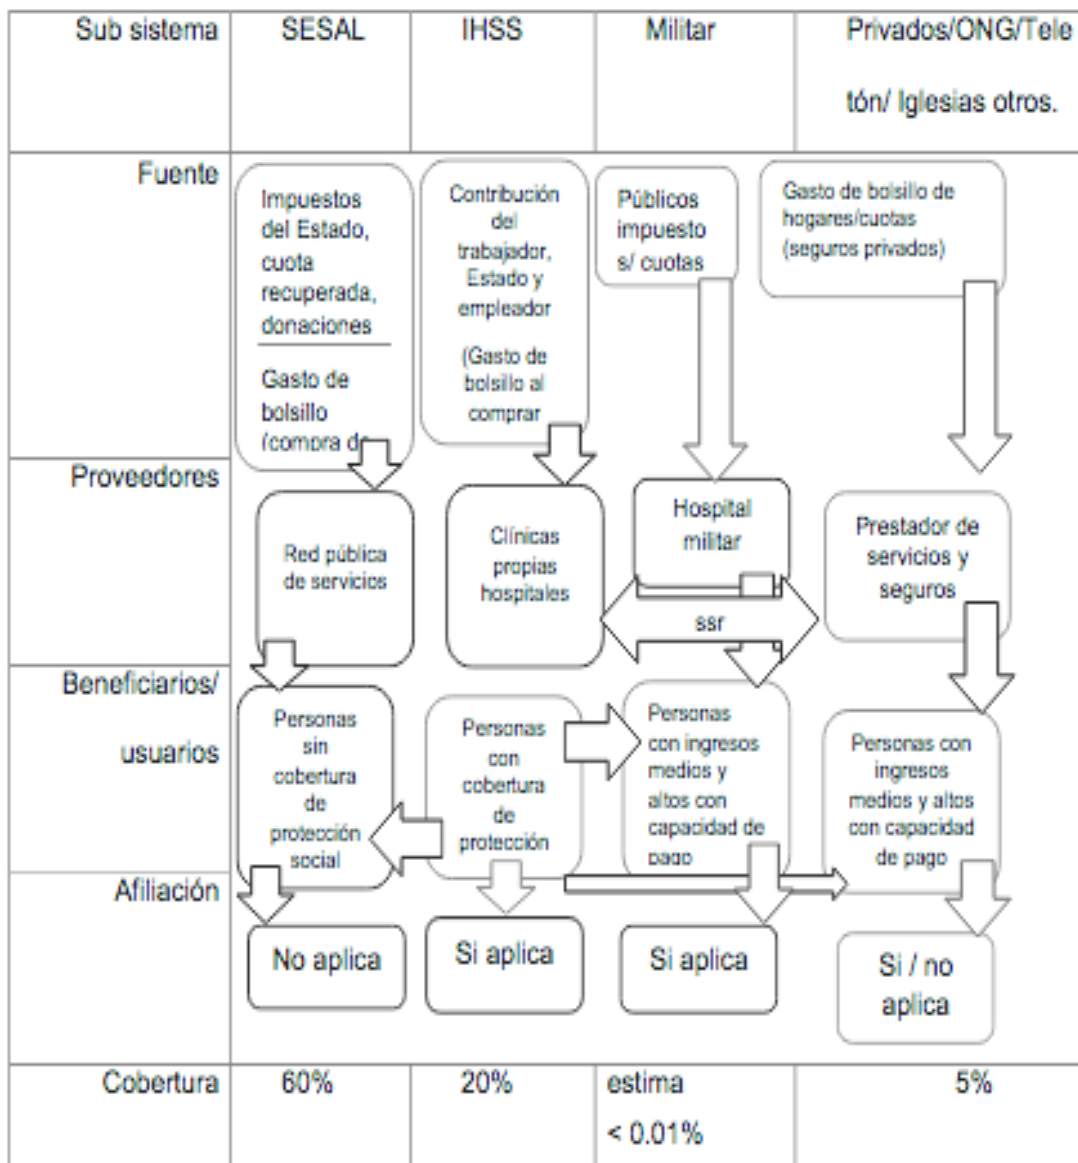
| Sub sistema | SESAL | IHSS | Militar | Privados/ONG/Teletón/ Iglesias otros. |
|---|---|---|---|---|
| Fuente | Impuestos del Estado, cuota recuperada, donaciones<br>Gasto de bolsillo (compra d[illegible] | Contribución del trabajador, Estado y empleador<br>(Gasto de bolsillo al comprar | Públicos impuestos/ cuotas | Gasto de bolsillo de hogares/cuotas (seguros privados) |
| Proveedores | Red pública de servicios | Clínicas propias hospitales | Hospital militar<br>ssr | Prestador de servicios y seguros |
| Beneficiarios/ usuarios | Personas sin cobertura de protección social | Personas con cobertura de protección | Personas con ingresos medios y altos con capacidad de pago | Personas con ingresos medios y altos con capacidad de pago |
| Afiliación | No aplica | Si aplica | Si aplica | Si / no aplica |
| Cobertura | 60% | 20% | estima < 0.01% | 5% |